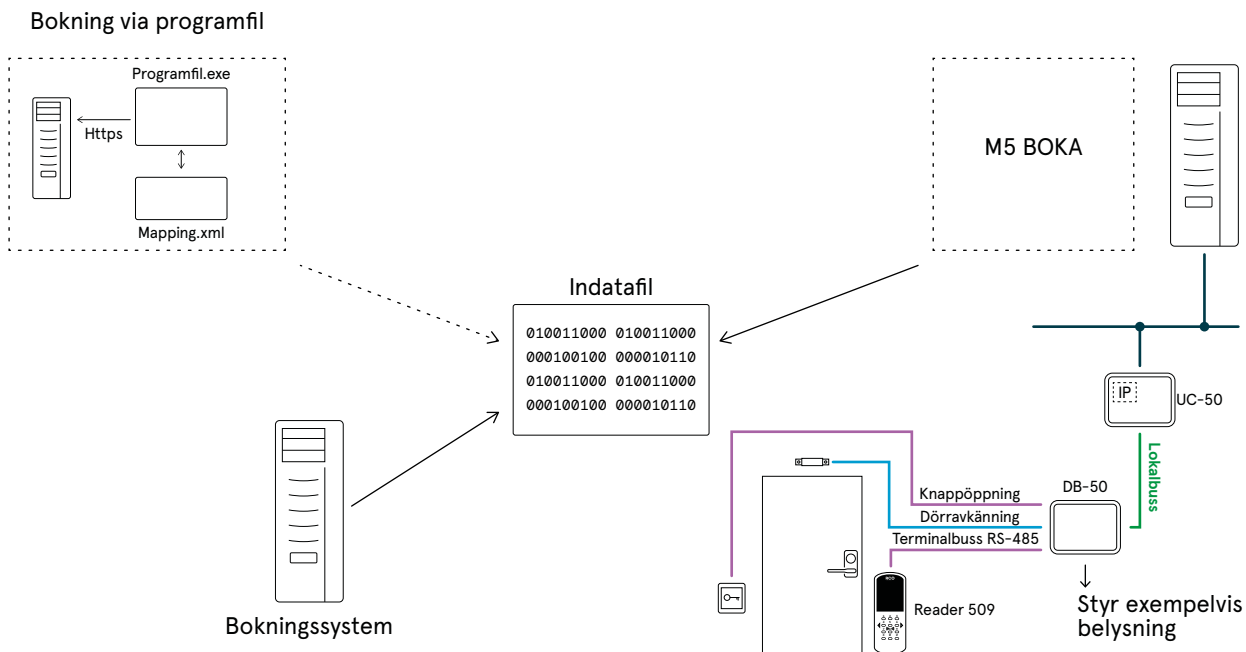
Bokning via programfil

Programfil.exe

Https

Mapping.xml

M5 BOKA

Indatafil

010011000 010011000
000100100 000010110
010011000 010011000
000100100 000010110

IP

UC-50

Lokalbuss

Knappöppning

DB-50

Dörravkänning

Terminalbuss RS-485

Reader 509

Bokningssystem

Styr exempelvis belysning